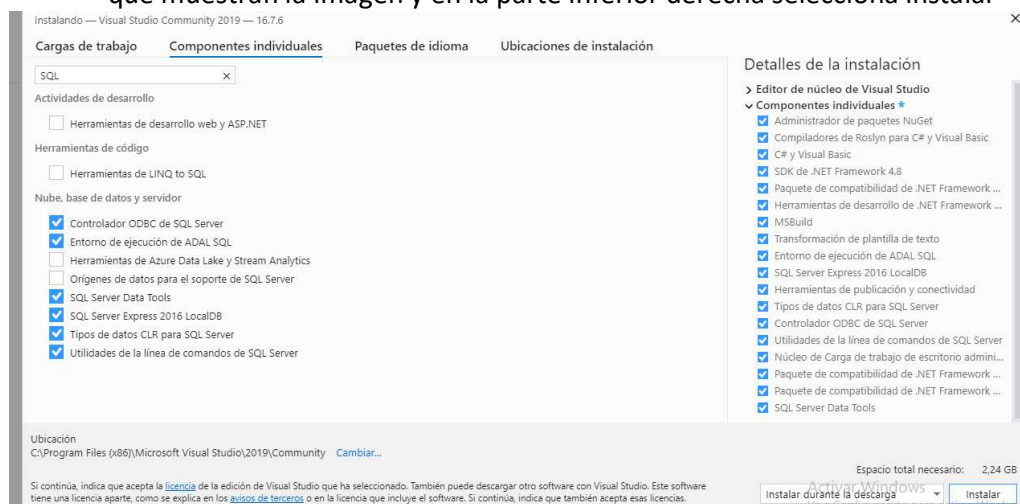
que muestran la imagen y en la parte inferior derecha selecciona instalar

Instalando — Visual Studio Community 2019 — 16.7.6

×

Cargas de trabajo   Componentes individuales   Paquetes de idioma   Ubicaciones de instalación

SQL ×

Actividades de desarrollo

Herramientas de desarrollo web y ASP.NET

Herramientas de código

Herramientas de LINQ to SQL

Nube, base de datos y servidor

Controlador ODBC de SQL Server
Entorno de ejecución de ADAL SQL
Herramientas de Azure Data Lake y Stream Analytics
Orígenes de datos para el soporte de SQL Server
SQL Server Data Tools
SQL Server Express 2016 LocalDB
Tipos de datos CLR para SQL Server
Utilidades de la línea de comandos de SQL Server

Detalles de la instalación

> Editor de núcleo de Visual Studio
∨ Componentes individuales *
Administrador de paquetes NuGet
Compiladores de Roslyn para C# y Visual Basic
C# y Visual Basic
SDK de .NET Framework 4.8
Paquete de compatibilidad de .NET Framework ...
Herramientas de desarrollo de .NET Framework ...
MSBuild
Transformación de plantilla de texto
Entorno de ejecución de ADAL SQL
SQL Server Express 2016 LocalDB
Herramientas de publicación y conectividad
Tipos de datos CLR para SQL Server
Controlador ODBC de SQL Server
Utilidades de la línea de comandos de SQL Server
Núcleo de Carga de trabajo de escritorio admini...
Paquete de compatibilidad de .NET Framework ...
Paquete de compatibilidad de .NET Framework ...
SQL Server Data Tools

Ubicación
C:\Program Files (x86)\Microsoft Visual Studio\2019\Community   Cambiar...

Si continúa, indica que acepta la licencia de la edición de Visual Studio que ha seleccionado. También puede descargar otro software con Visual Studio. Este software tiene una licencia aparte, como se explica en los avisos de terceros o en la licencia que incluye el software. Si continúa, indica que también acepta esas licencias.

Espacio total necesario: 2,24 GB

Activar Windows

Instalar durante la descarga   Instalar